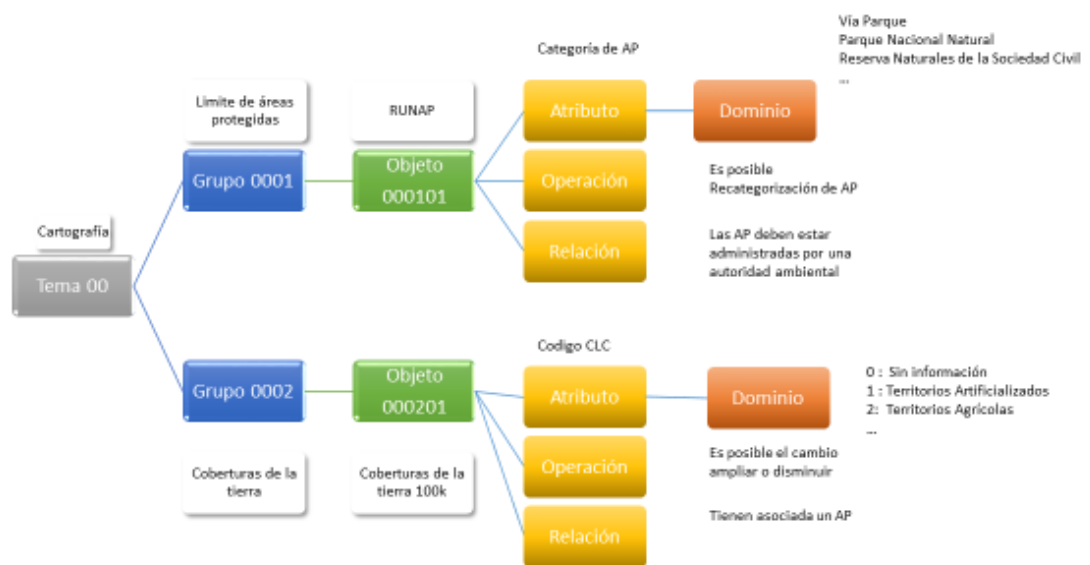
Cartografía

Tema 00

Limite de áreas protegidas

Grupo 0001

RUNAP

Objeto 000101

Categoria de AP

Atributo

Dominio

Vía Parque
Parque Nacional Natural
Reserva Naturales de la Sociedad Civil
...

Operación

Es posible
Recategorización de AP

Relación

Las AP deben estar administradas por una autoridad ambiental

Grupo 0002

Coberturas de la tierra

Objeto 000201

Coberturas de la tierra 100k

Codigo CLC

Atributo

Dominio

0 : Sin información
1 : Territorios Artificializados
2: Territorios Agrícolas
...

Operación

Es posible el cambio ampliar o disminuir

Relación

Tienen asociada un AP